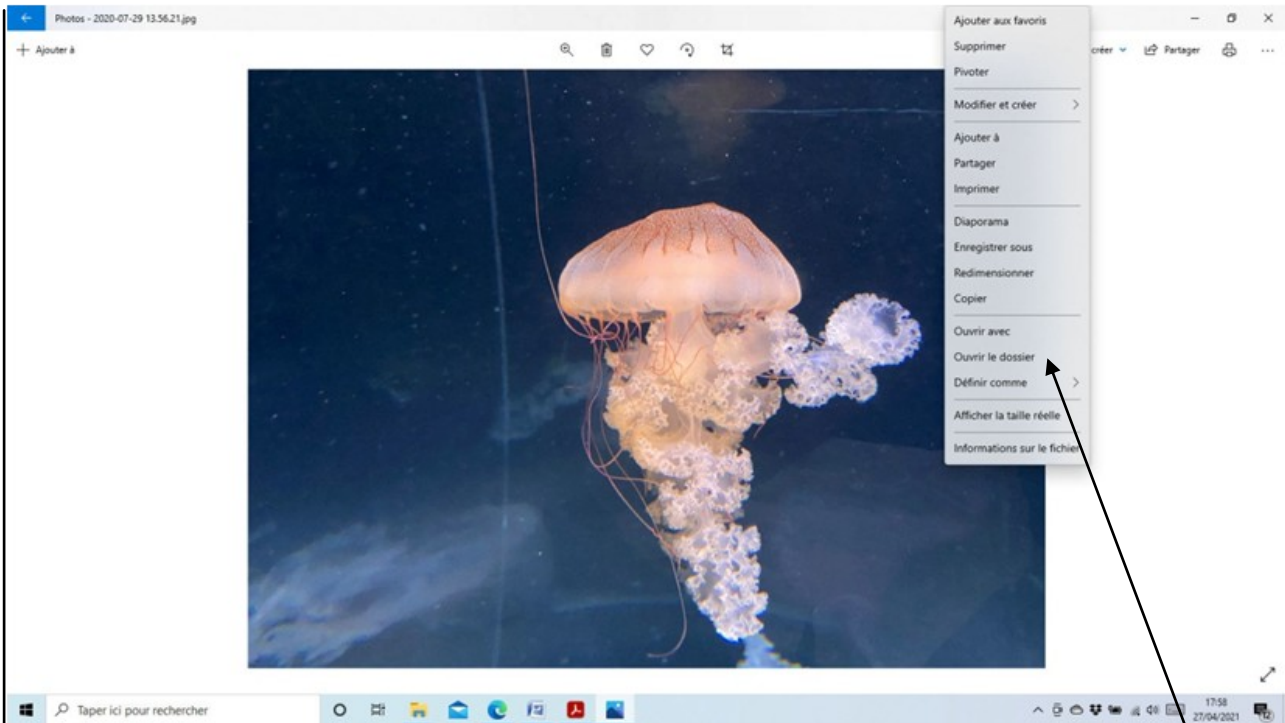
Photos - 2020-07-29 13.56.21.jpg

+ Ajouter à

créer Partager ...

Ajouter aux favoris
Supprimer
Pivoter
Modifier et créer
Ajouter à
Partager
Imprimer
Diaporama
Enregistrer sous
Redimensionner
Copier
Ouvrir avec
Ouvrir le dossier
Définir comme
Afficher la taille réelle
Informations sur le fichier

Taper ici pour rechercher

17:58
27/04/2021